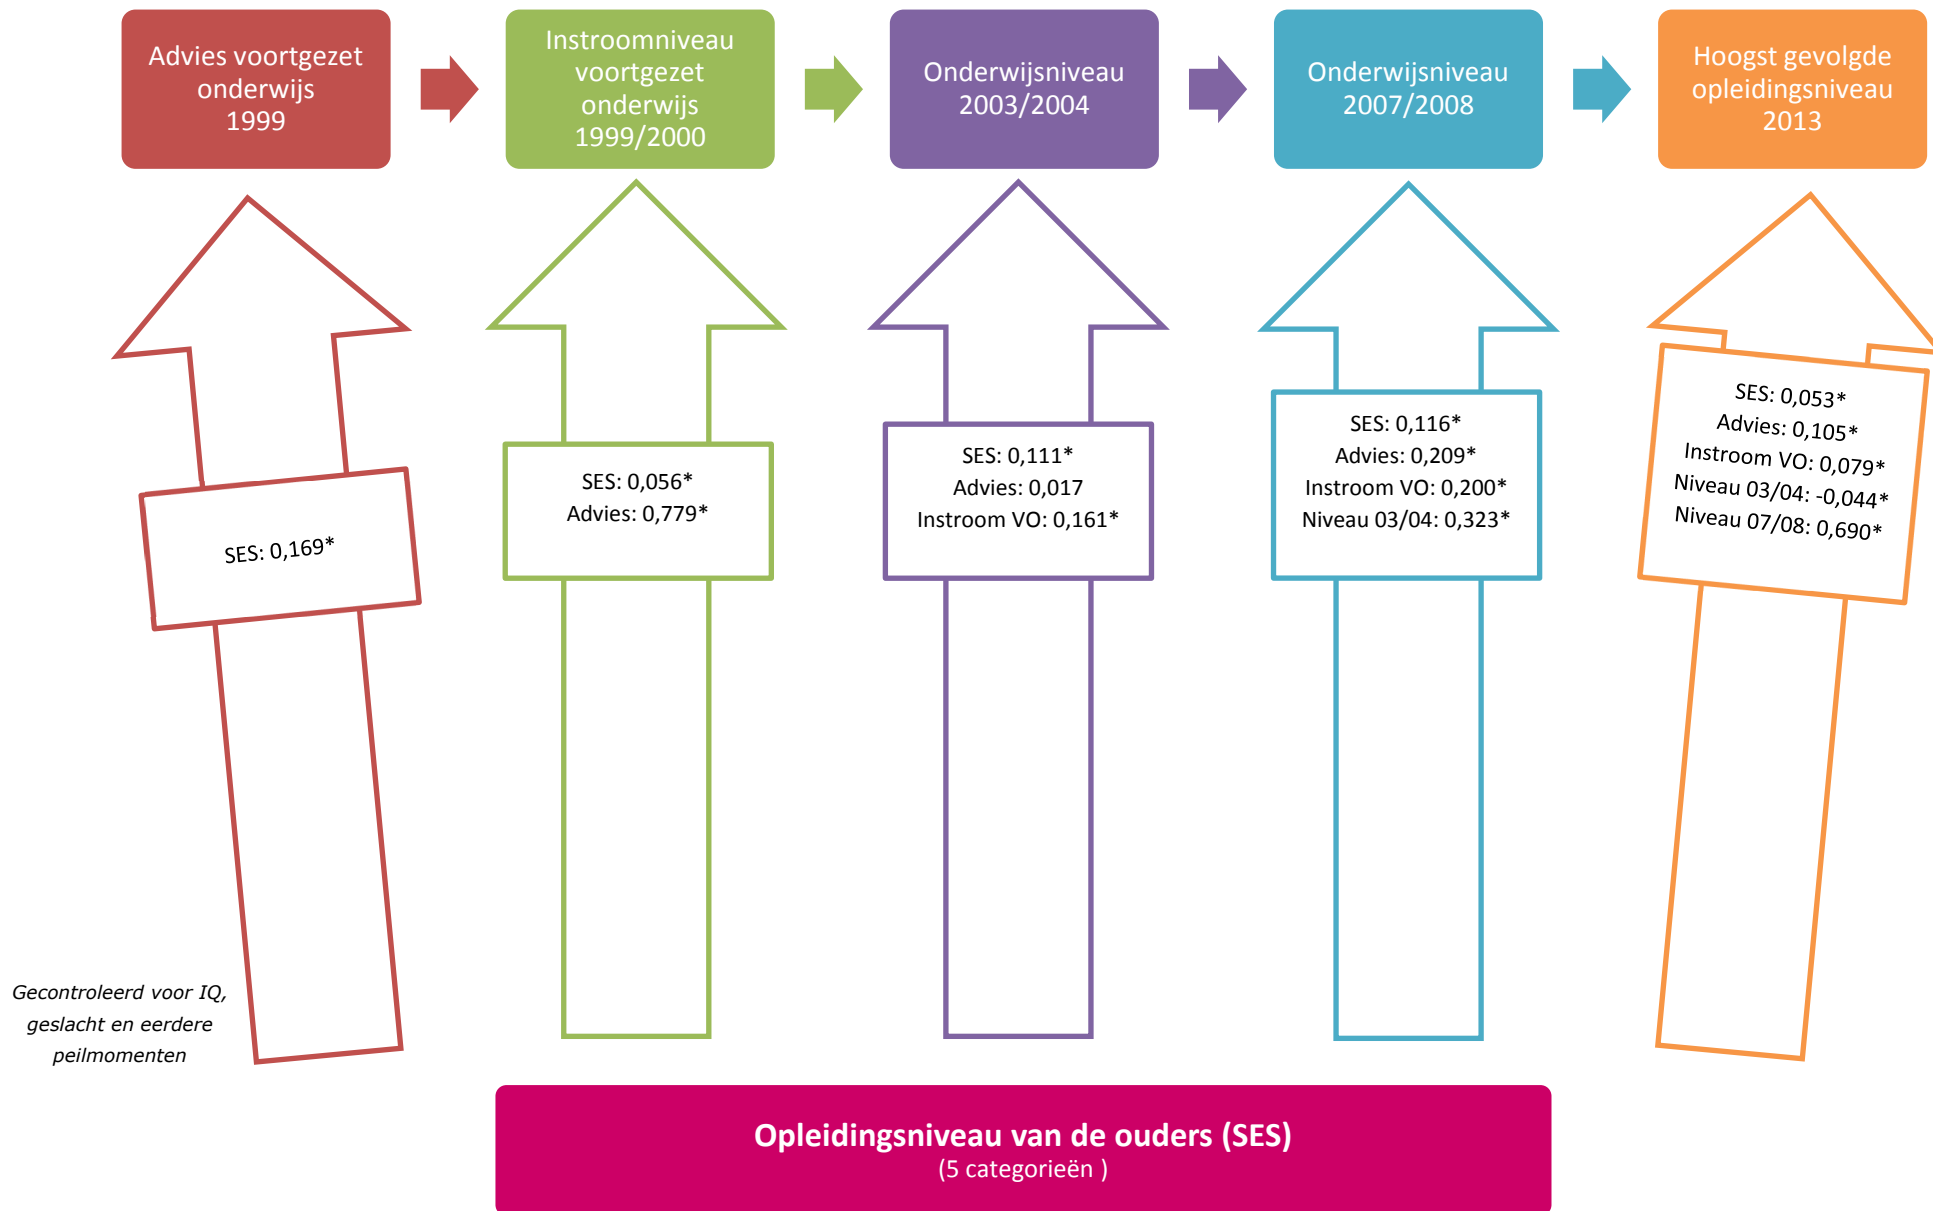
Advies voortgezet onderwijs 1999

Instroomniveau voortgezet onderwijs 1999/2000

Onderwijsniveau 2003/2004

Onderwijsniveau 2007/2008

Hoogst gevolgde opleidingsniveau 2013

SES: 0,169*

SES: 0,056*
Advies: 0,779*

SES: 0,111*
Advies: 0,017
Instroom VO: 0,161*

SES: 0,116*
Advies: 0,209*
Instroom VO: 0,200*
Niveau 03/04: 0,323*

SES: 0,053*
Advies: 0,105*
Instroom VO: 0,079*
Niveau 03/04: -0,044*
Niveau 07/08: 0,690*

Gecontroleerd voor IQ, geslacht en eerdere peilmomenten

Opleidingsniveau van de ouders (SES)
(5 categorieën )